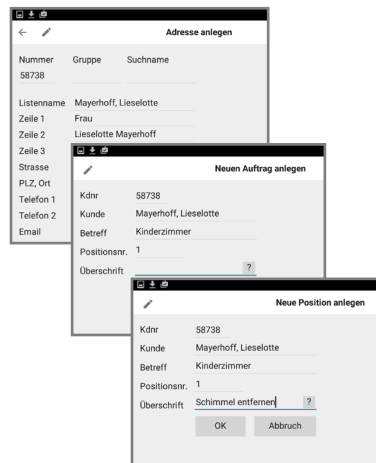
Adresse anlegen

Nummer Gruppe Suchname
58738

Listenname Mayerhoff, Lieselotte
Zeile 1 Frau
Zeile 2 Lieselotte Mayerhoff
Zeile 3
Strasse
PLZ, Ort
Telefon 1
Telefon 2
Email

Neuen Auftrag anlegen

Kdnr 58738
Kunde Mayerhoff, Lieselotte
Betreff Kinderzimmer
Positionsnr. 1
Überschrift ?

Neue Position anlegen

Kdnr 58738
Kunde Mayerhoff, Lieselotte
Betreff Kinderzimmer
Positionsnr. 1
Überschrift Schimmel entfernen ?

OK Abbruch